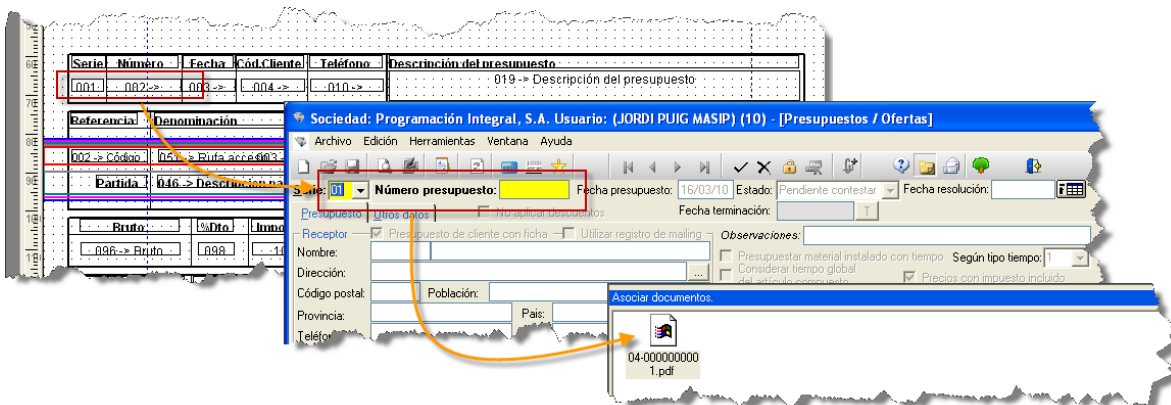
Serie Número Fecha Cód.Cliente Teléfono Descripción del presupuesto

001 002-> 003-> 004-> 010-> 019-> Descripción del presupuesto

Referencia Denominación

002 -> Código 051-> Ruta acce 003

Partida 046 -> Descripcion pa

Bruto %Dto Impo

096 -> Bruto 098 10

Sociedad: Programación Integral, S.A. Usuario: (JORDI PUIG MASIP) (10) - [Presupuestos / Ofertas]

Archivo Edición Herramientas Ventana Ayuda

Serie: 01 Número presupuesto: Fecha presupuesto: 16/03/10 Estado: Pendiente contestar Fecha resolución:

Presupuesto Otros datos No aplicar descuentos Fecha terminación:

Receptor Presupuesto de cliente con ficha Utilizar registro de mailing Observaciones:

Nombre: Presupuestar material instalado con tiempo Según tipo tiempo: 1

Dirección: Considerar tiempo global del artículo compuesto Precios con impuesto incluido

Código postal: Población:

Provincia: País:

Teléfo

Asociar documentos.

04-000000000 1.pdf